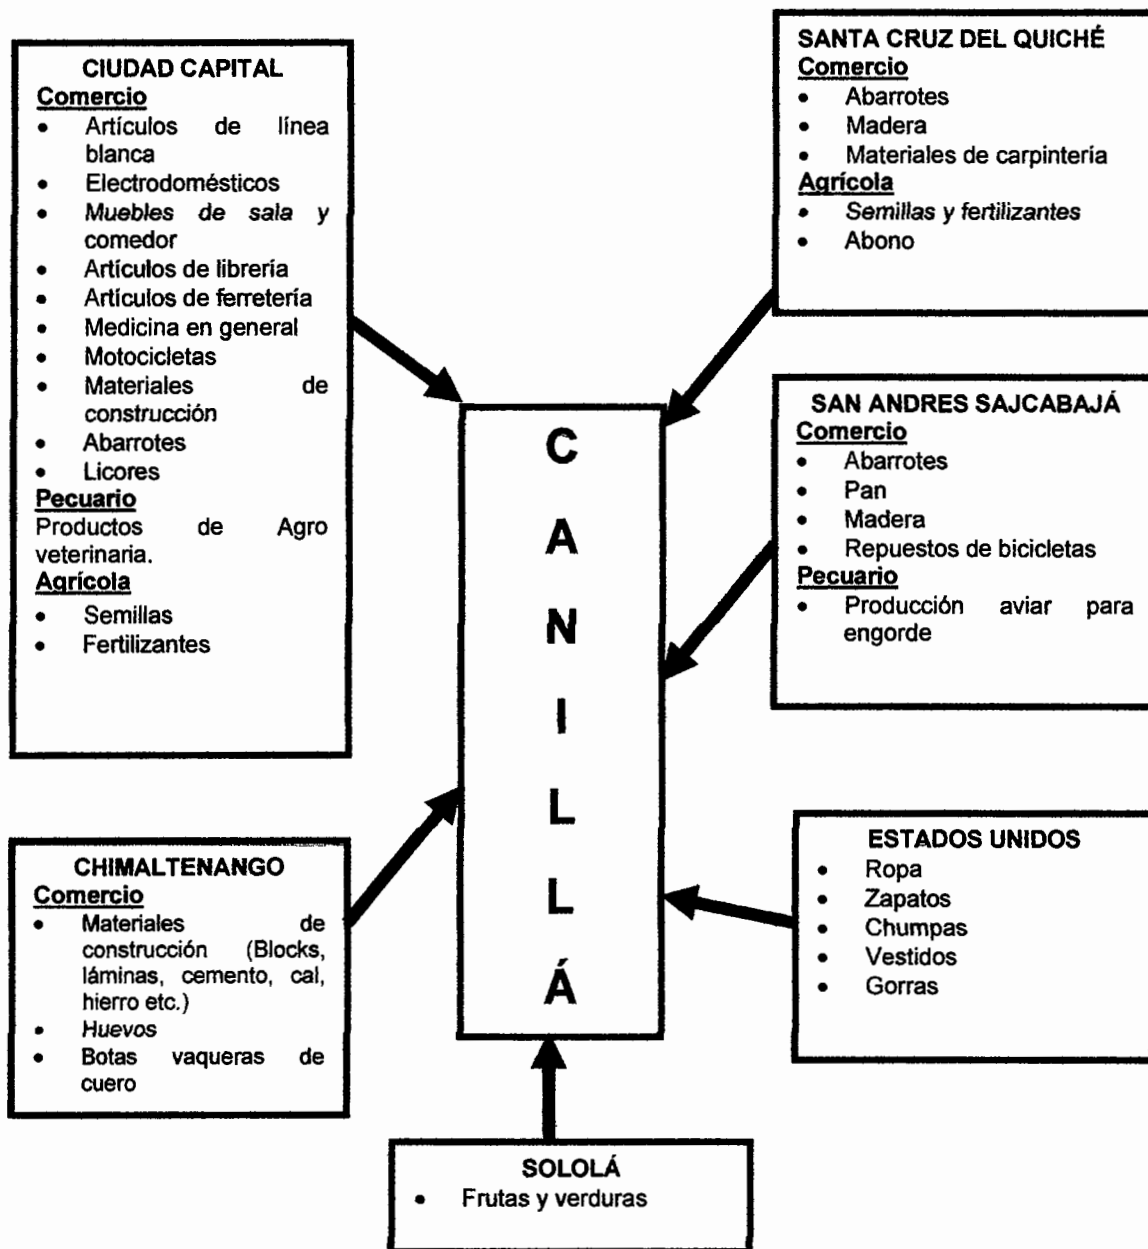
CIUDAD CAPITAL
Comercio
- Artículos de línea blanca
- Electrodomésticos
- Muebles de sala y comedor
- Artículos de librería
- Artículos de ferretería
- Medicina en general
- Motocicletas
- Materiales de construcción
- Abarrotes
- Licores
Pecuario
Productos de Agro veterinaria.
Agrícola
- Semillas
- Fertilizantes

SANTA CRUZ DEL QUICHÉ
Comercio
- Abarrotes
- Madera
- Materiales de carpintería
Agrícola
- Semillas y fertilizantes
- Abono

C A N I L L Á

SAN ANDRES SAJCABAJÁ
Comercio
- Abarrotes
- Pan
- Madera
- Repuestos de bicicletas
Pecuario
- Producción aviar para engorde

CHIMALTENANGO
Comercio
- Materiales de construcción (Blocks, láminas, cemento, cal, hierro etc.)
- Huevos
- Botas vaqueras de cuero

ESTADOS UNIDOS
- Ropa
- Zapatos
- Chumpas
- Vestidos
- Gorras

SOLOLÁ
- Frutas y verduras